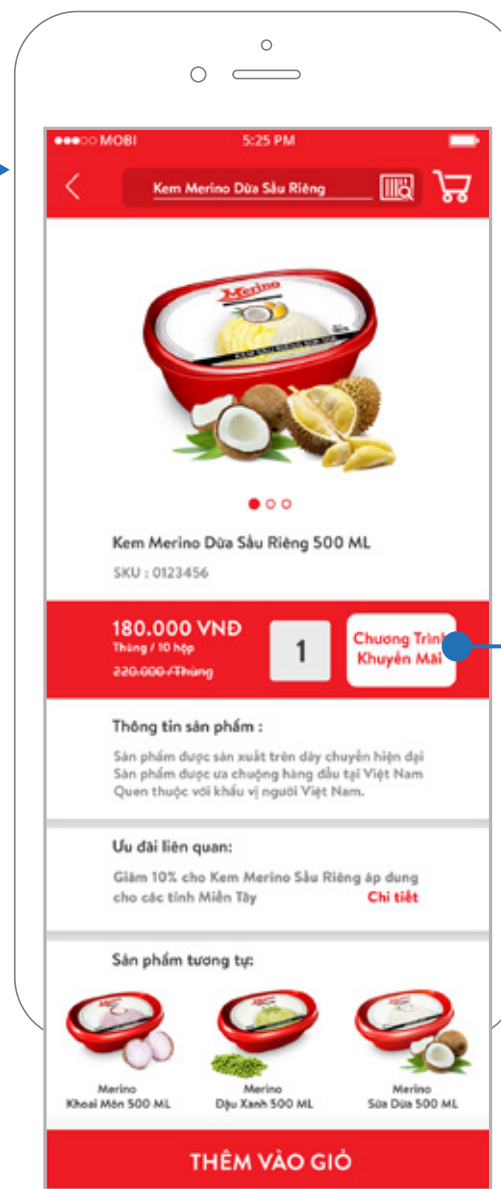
●●●○○ MOBI 5:25 PM

Kem Merino Dừa Sầu Riêng

Merino

Kem Merino Dừa Sầu Riêng 500 ML

SKU : 0123456

180.000 VNĐ
Thùng / 10 hộp
220.000 / Thùng

1

Chương Trình Khuyến Mãi

Thông tin sản phẩm :

Sản phẩm được sản xuất trên dây chuyền hiện đại
Sản phẩm được ưa chuộng hàng đầu tại Việt Nam
Quen thuộc với khẩu vị người Việt Nam.

Ưu đãi liên quan:

Giảm 10% cho Kem Merino Sầu Riêng áp dụng cho các tỉnh Miền Tây

Chi tiết

Sản phẩm tương tự:

Merino
Khoai Môn 500 ML

Merino
Đậu Xanh 500 ML

Merino
Sữa Dừa 500 ML

THÊM VÀO GIỎ